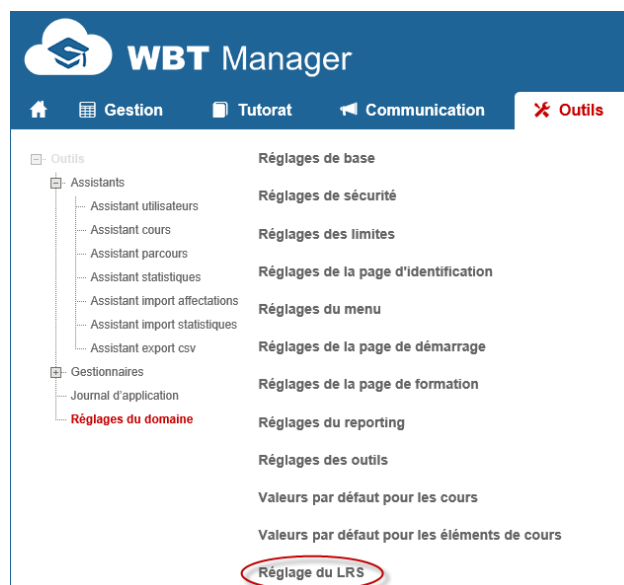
WBT Manager

Gestion
Tutorat
Communication
Outils

Outils
Assistants
Assistant utilisateurs
Assistant cours
Assistant parcours
Assistant statistiques
Assistant import affectations
Assistant import statistiques
Assistant export csv
Gestionnaires
Journal d'application
Réglages du domaine

Réglages de base
Réglages de sécurité
Réglages des limites
Réglages de la page d'identification
Réglages du menu
Réglages de la page de démarrage
Réglages de la page de formation
Réglages du reporting
Réglages des outils
Valeurs par défaut pour les cours
Valeurs par défaut pour les éléments de cours
Réglage du LRS